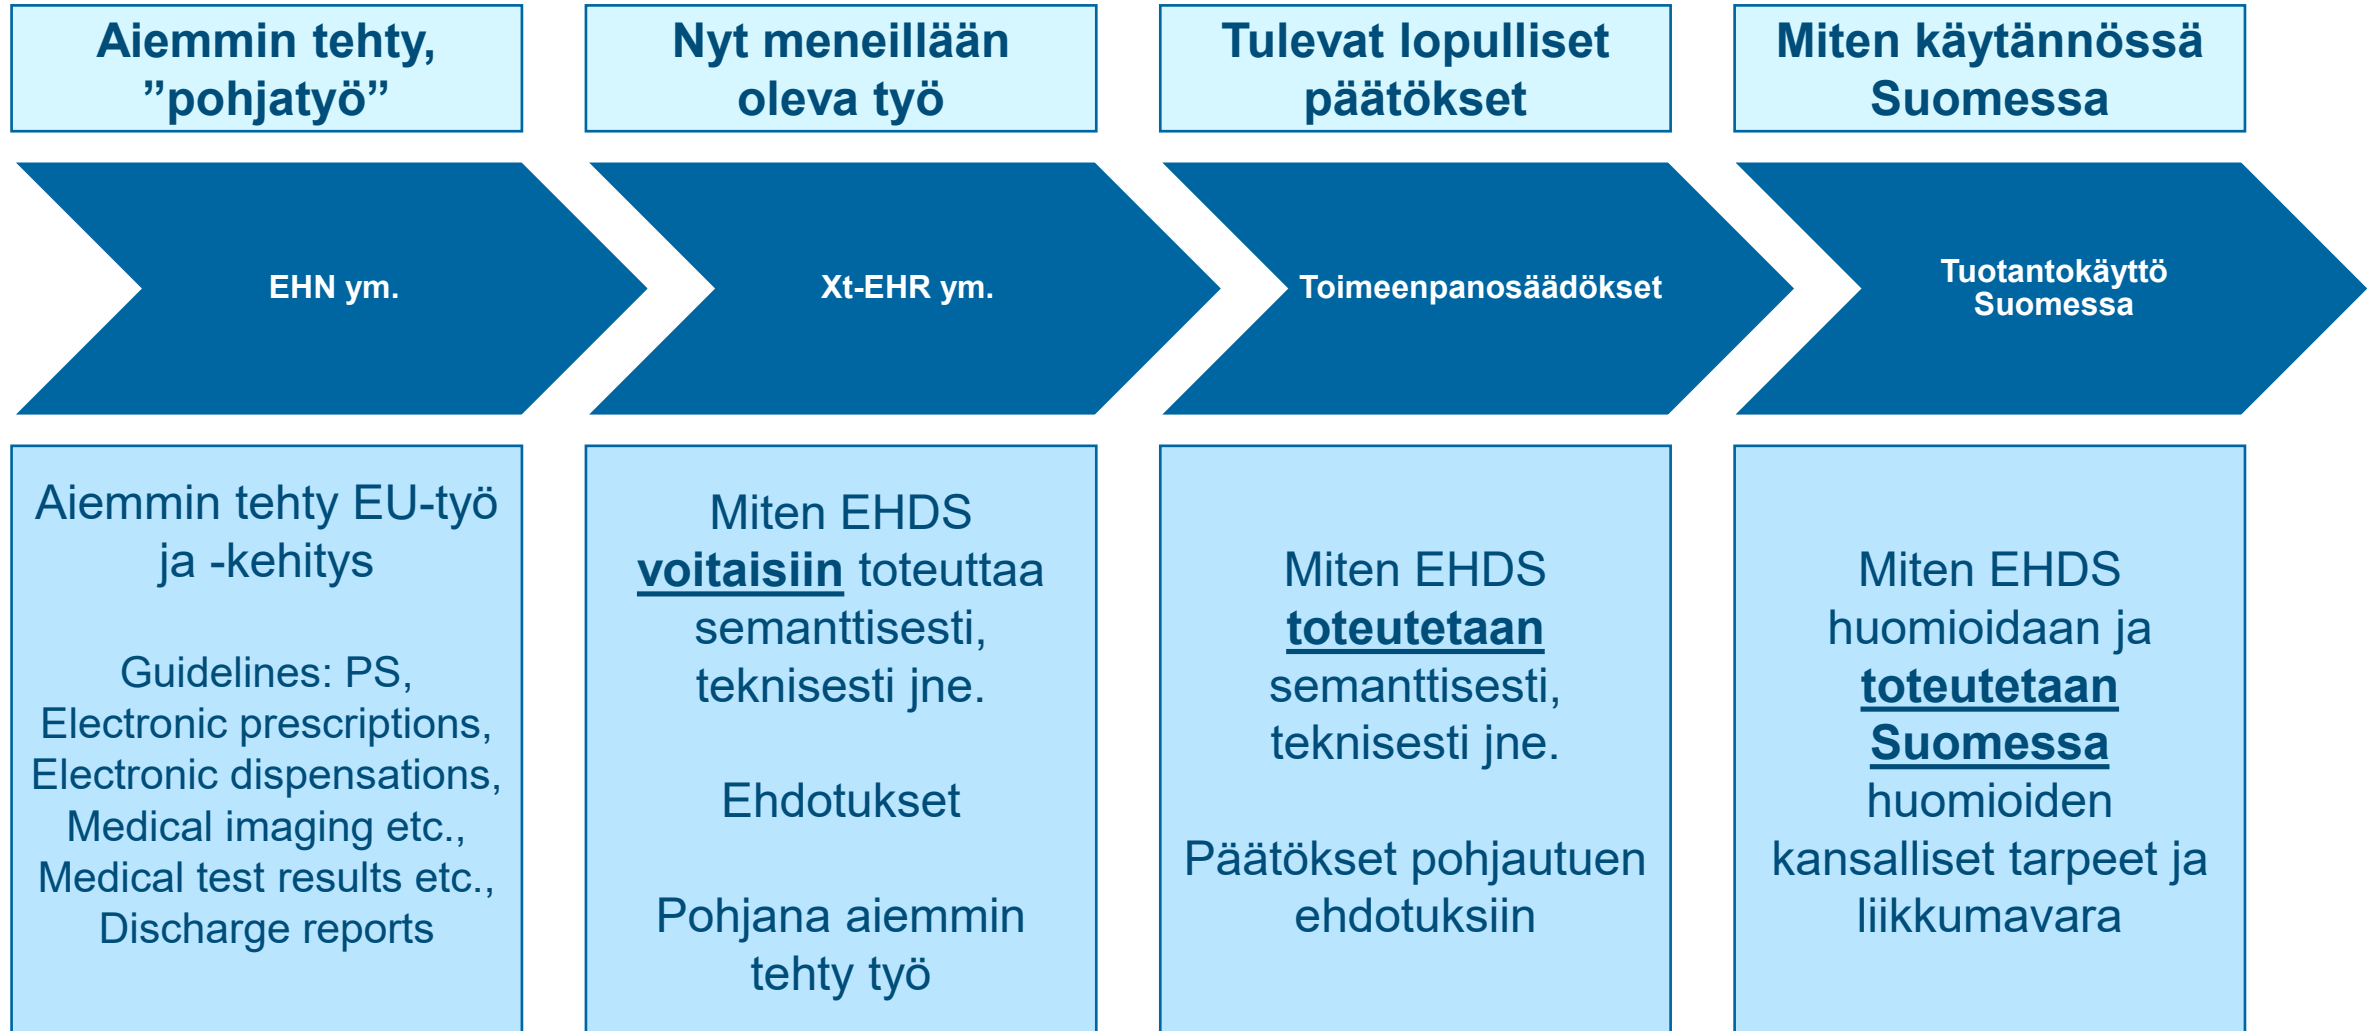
Aiemmin tehty, ”pohjatyö”

EHN ym.

Aiemmin tehty EU-työ ja -kehitys

Guidelines: PS, Electronic prescriptions, Electronic dispensations, Medical imaging etc., Medical test results etc., Discharge reports

Nyt meneillään oleva työ

Xt-EHR ym.

Miten EHDS voitaisiin toteuttaa semanttisesti, teknisesti jne.

Ehdotukset

Pohjana aiemmin tehty työ

Tulevat lopulliset päätökset

Toimeenpanosäädökset

Miten EHDS toteutetaan semanttisesti, teknisesti jne.

Päätökset pohjautuen ehdotuksiin

Miten käytännössä Suomessa

Tuotantokäyttö Suomessa

Miten EHDS huomioidaan ja toteutetaan Suomessa huomioiden kansalliset tarpeet ja liikkumavara